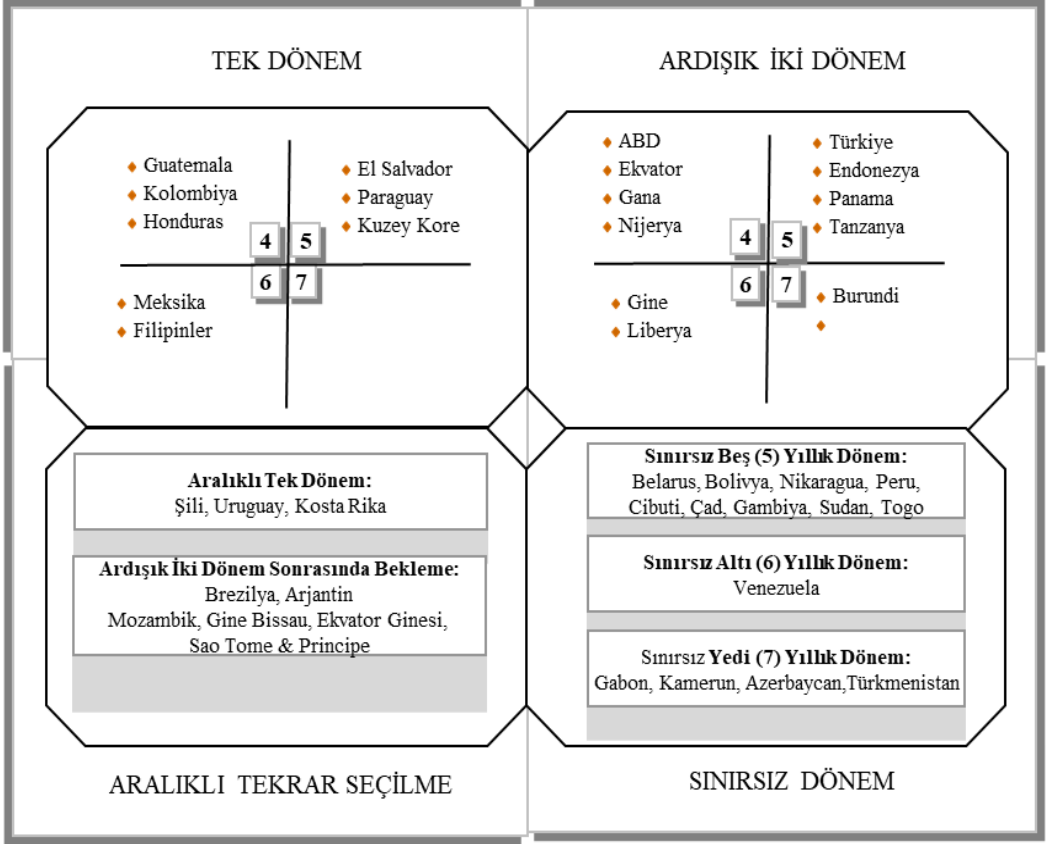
TEK DÖNEM

Guatemala
Kolombiya
Honduras

El Salvador
Paraguay
Kuzey Kore

4 5
6 7

Meksika
Filipinler

ARDIŞIK İKİ DÖNEM

ABD
Ekvator
Gana
Nijerya

Türkiye
Endonezya
Panama
Tanzanya

4 5
6 7

Gine
Liberya

Burundi

**Aralıklı Tek Dönem:**
Şili, Uruguay, Kosta Rika

**Ardışık İki Dönem Sonrasında Bekleme:**
Brezilya, Arjantin
Mozambik, Gine Bissau, Ekvator Ginesi, Sao Tome & Principe

**Sınırsız Beş (5) Yıllık Dönem:**
Belarus, Bolivya, Nikaragua, Peru, Cibuti, Çad, Gambiya, Sudan, Togo

**Sınırsız Altı (6) Yıllık Dönem:**
Venezuela

Sınırsız **Yedi (7) Yıllık Dönem:**
Gabon, Kamerun, Azerbaycan,Türkmenistan

ARALIKLI TEKRAR SEÇİLME

SINIRSIZ DÖNEM